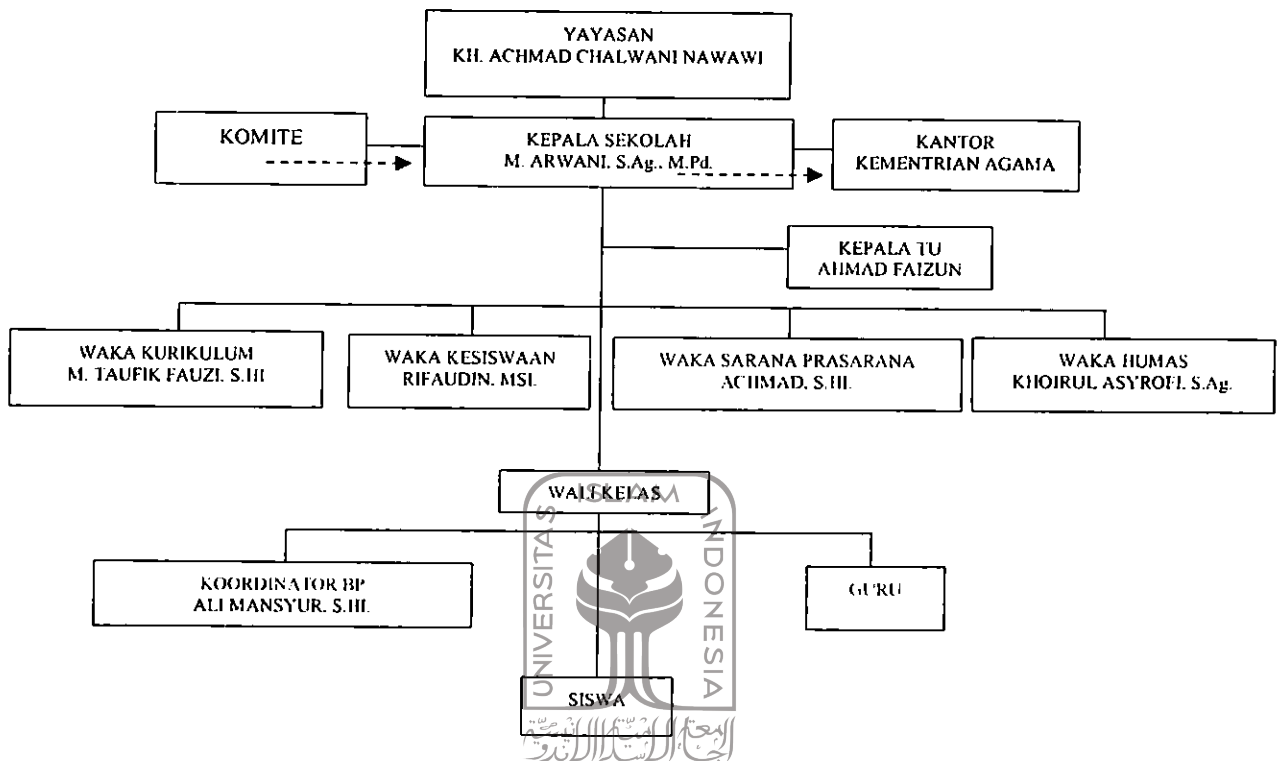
YAYASAN
KH. ACHMAD CHALWANI NAWAWI

KOMITE

KEPALA SEKOLAH
M. ARWANI, S.Ag., M.Pd.

KANTOR
KEMENTRIAN AGAMA

KEPALA TU
AHMAD FAIZUN

WAKA KURIKULUM
M. TAUFIK FAUZI, S.HI

WAKA KESISWAAN
RIFAUDIN, MSI.

WAKA SARANA PRASARANA
ACHMAD, S.HI.

WAKA HUMAS
KHOIRUL ASYROFI, S.Ag.

WALI KELAS

KOORDINATOR BP
ALI MANSYUR, S.HI.

GURU

SISWA

UNIVERSITAS ISLAM INDONESIA

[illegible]